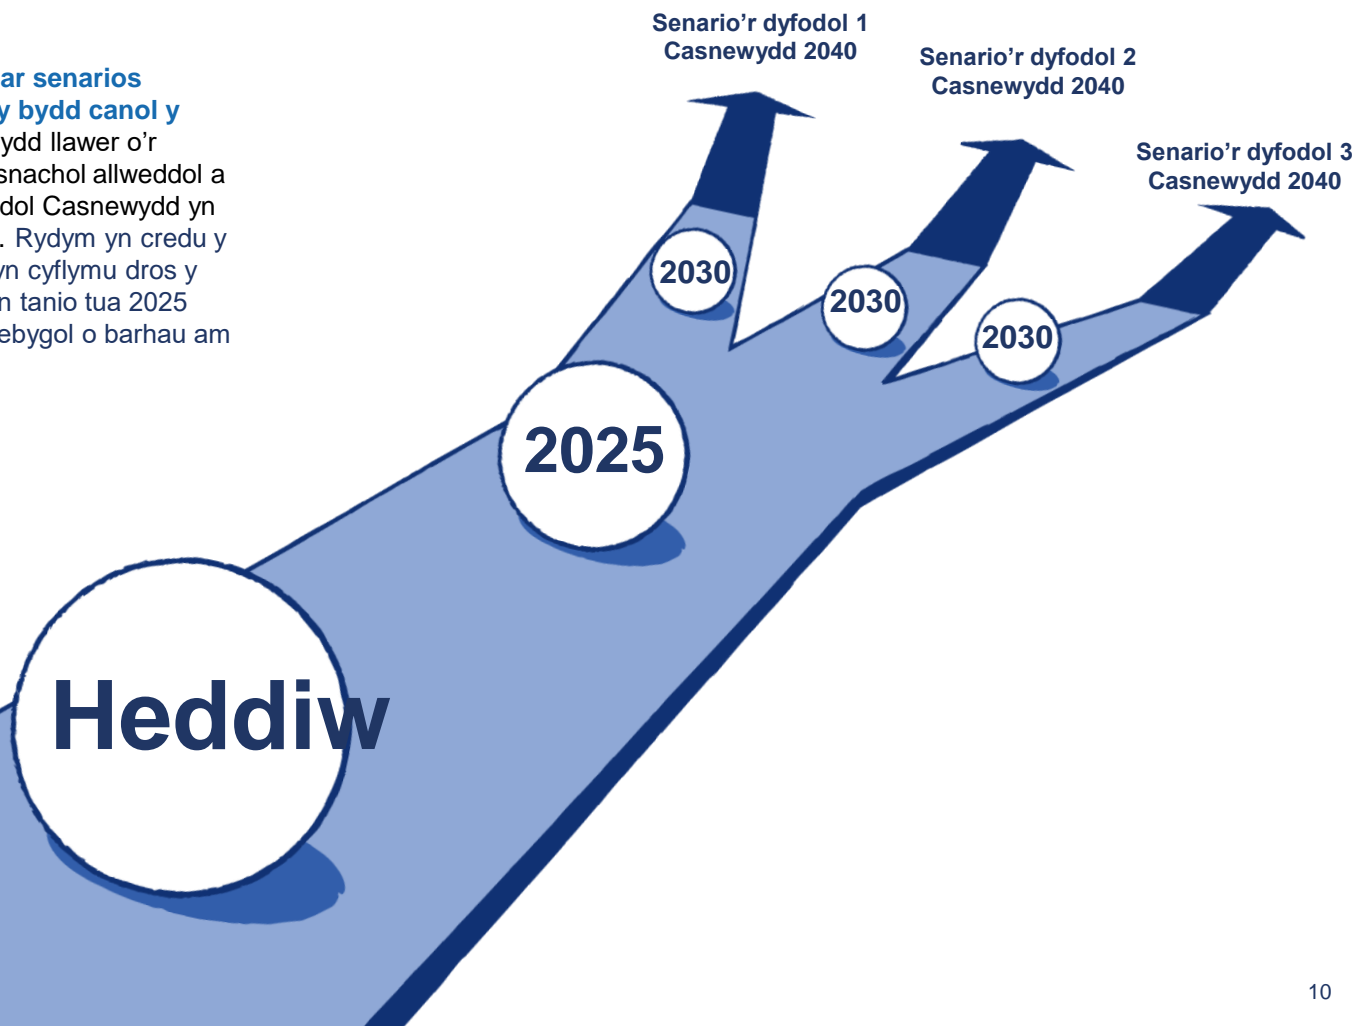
ar senarios
y bydd canol y
ydd llawer o'r
snachol allweddol a
dol Casnewydd yn
. Rydym yn credu y
yn cyflymu dros y
n tanio tua 2025
ebygol o barhau am

Senario'r dyfodol 1
Casnewydd 2040

Senario'r dyfodol 2
Casnewydd 2040

Senario'r dyfodol 3
Casnewydd 2040

2030

2030

2030

2025

Heddiw

10